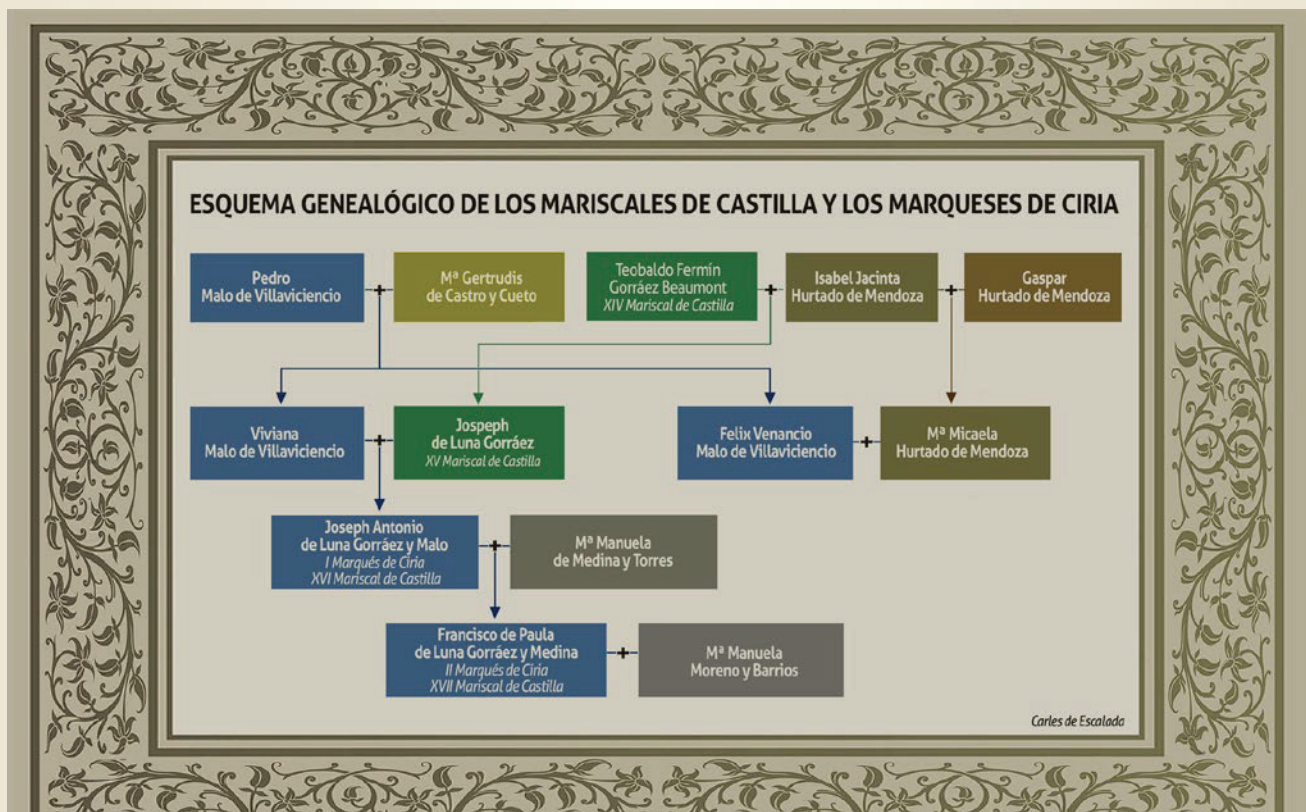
ESQUEMA GENEALÓGICO DE LOS MARISCALES DE CASTILLA Y LOS MARQUESES DE CIRIA

Pedro Malo de Villaviciencio

Mª Gertrudis de Castro y Cueto

Teobaldo Fermín Gorráez Beaumont
XIV Mariscal de Castilla

Isabel Jacinta Hurtado de Mendoza

Gaspar Hurtado de Mendoza

Viviana Malo de Villaviciencio

Jospeph de Luna Gorráez
XV Mariscal de Castilla

Felix Venancio Malo de Villaviciencio

Mª Micaela Hurtado de Mendoza

Joseph Antonio de Luna Gorráez y Malo
I Marqués de Ciria
XVI Mariscal de Castilla

Mª Manuela de Medina y Torres

Francisco de Paula de Luna Gorráez y Medina
II Marqués de Ciria
XVII Mariscal de Castilla

Mª Manuela Moreno y Barrios

Carles de Escalada